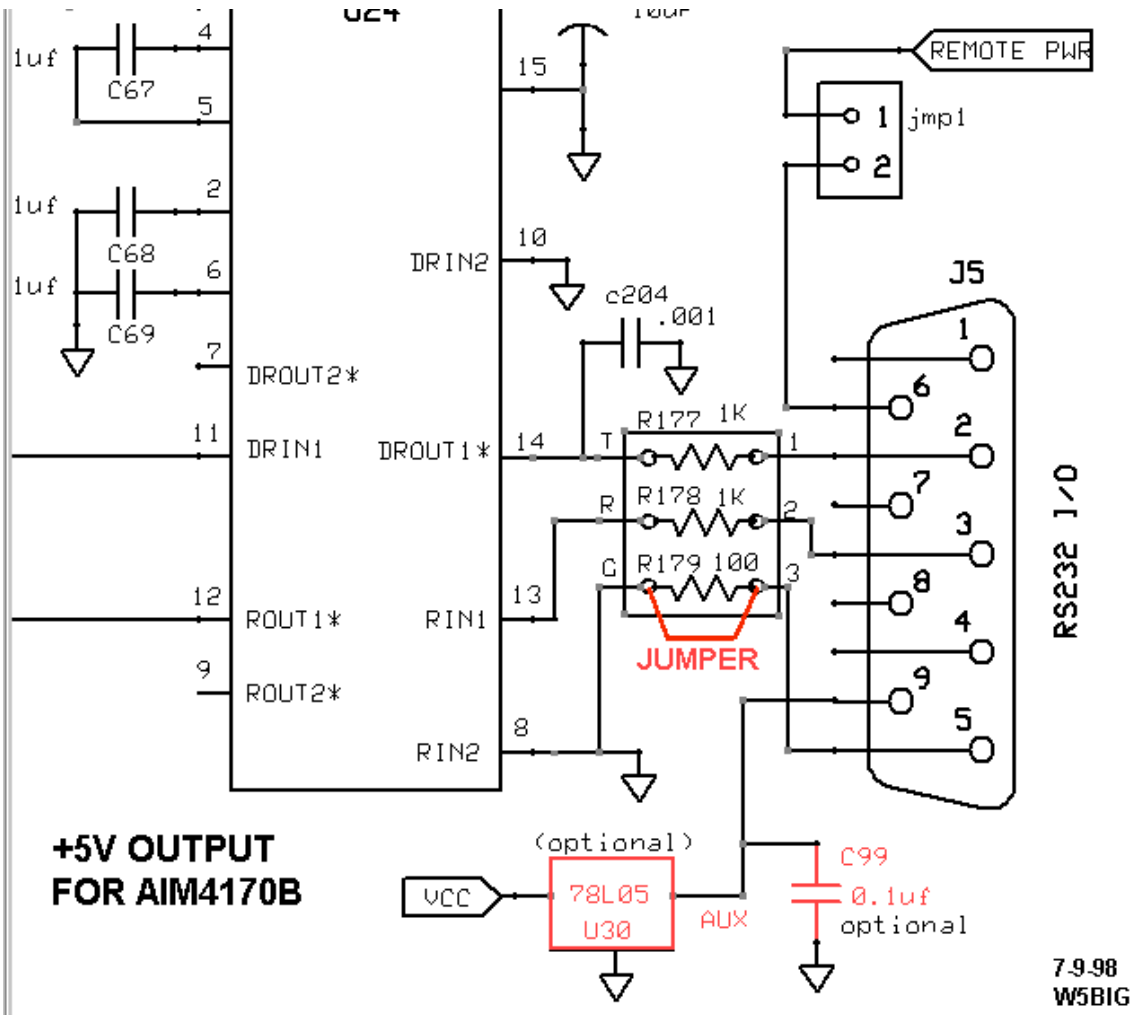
U24

10uF

1uf
4
C67
5
1uf
2
C68
1uf
6
C69
7
DROUT2*
11
DRIN1
12
ROUT1*
9
ROUT2*

15
10
DRIN2
c204
.001
DROUT1*
14
RIN1
13
RIN2
8

REMOTE PWR
1
2
jmp1

J5

T
R177 1K
1
R
R178 1K
2
G
R179 100
3
JUMPER

1
6
2
7
3
8
4
9
5
RS232 I/O

+5V OUTPUT
FOR AIM4170B

VCC
(optional)
78L05
U30
AUX
C99
0.1uf
optional

7-9-98
W5BIG